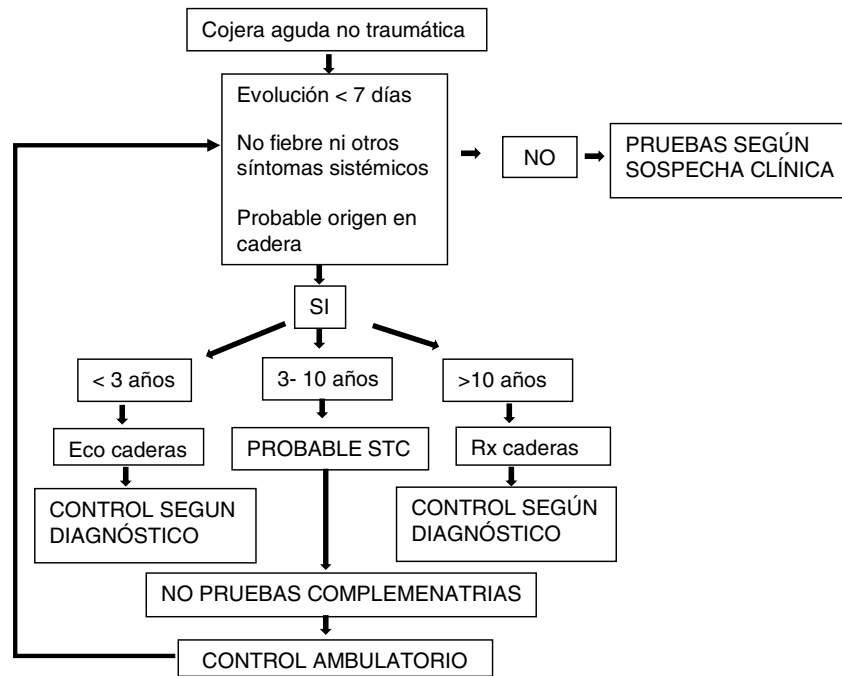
Cojera aguda no traumática

Evolución < 7 días

No fiebre ni otros síntomas sistémicos

Probable origen en cadera

NO

PRUEBAS SEGÚN SOSPECHA CLÍNICA

SI

< 3 años

3- 10 años

>10 años

Eco caderas

PROBABLE STC

Rx caderas

CONTROL SEGUN DIAGNÓSTICO

CONTROL SEGÚN DIAGNÓSTICO

NO PRUEBAS COMPLEMENATRIAS

CONTROL AMBULATORIO